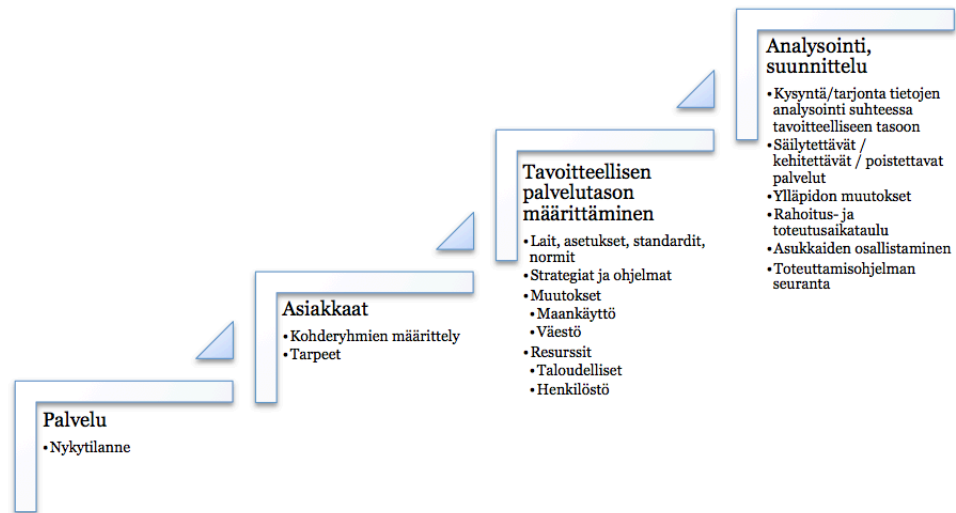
Palvelu

• Nykytilanne

Asiakkaat

• Kohderyhmien määrittely
• Tarpeet

Tavoitteellisen palvelutason määrittäminen

• Lait, asetukset, standardit, normit
• Strategiat ja ohjelmat
• Muutokset
  • Maankäyttö
  • Väestö
• Resurssit
  • Taloudelliset
  • Henkilöstö

Analysointi, suunnittelu

• Kysyntä/tarjonta tietojen analysointi suhteessa tavoitteelliseen tasoon
• Säilytettävät / kehitettävät / poistettavat palvelut
• Ylläpidon muutokset
• Rahoitus- ja toteutusaikataulu
• Asukkaiden osallistaminen
• Toteuttamisohjelman seuranta